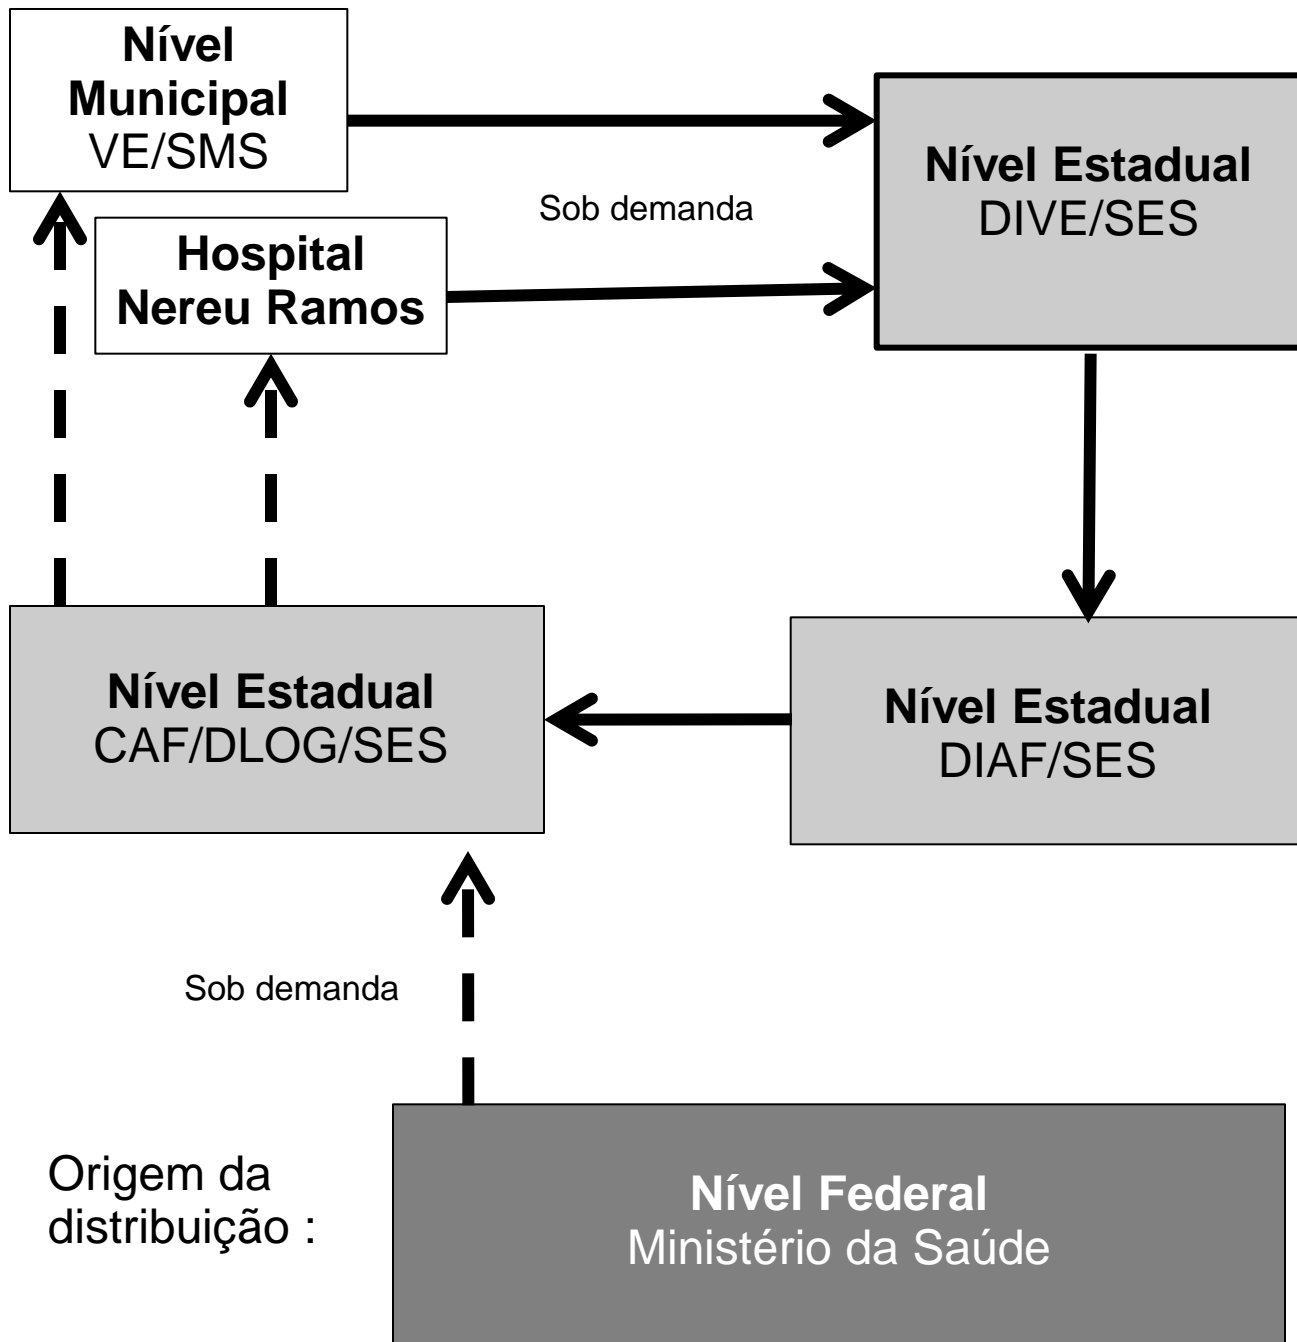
**Nível Municipal**
VE/SMS

Sob demanda

**Nível Estadual**
DIVE/SES

**Hospital Nereu Ramos**

**Nível Estadual**
CAF/DLOG/SES

**Nível Estadual**
DIAF/SES

Sob demanda

Origem da distribuição :

**Nível Federal**
Ministério da Saúde